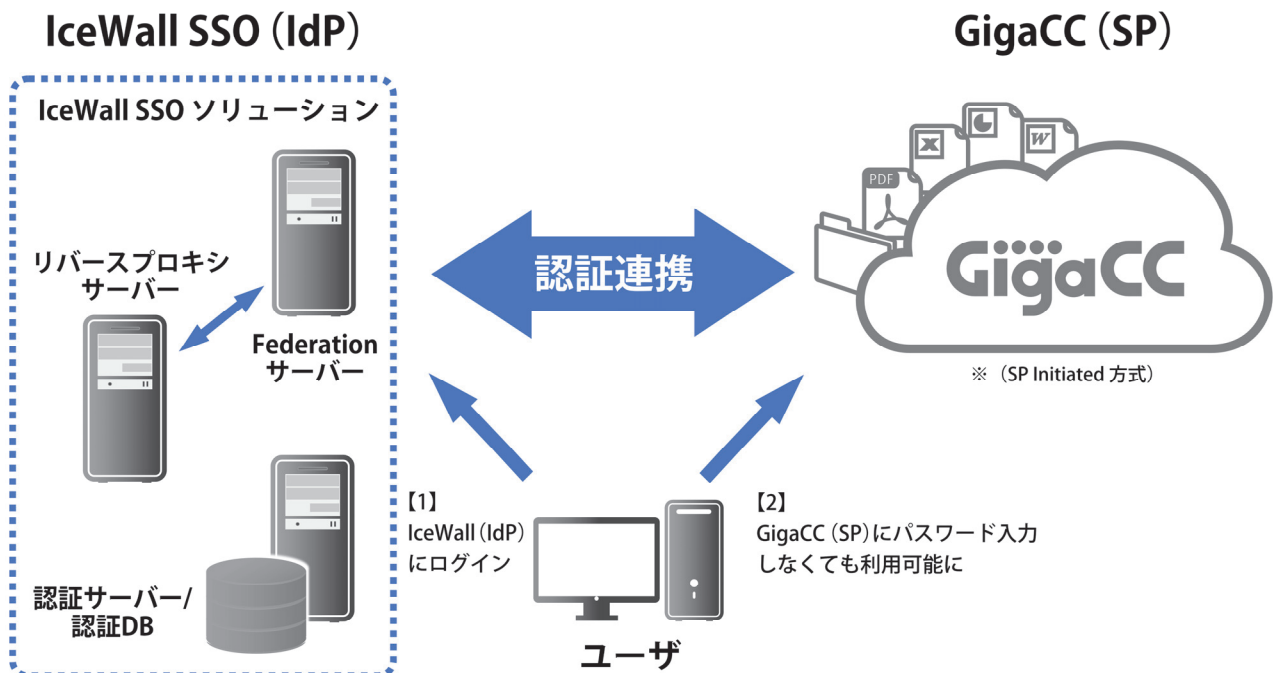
IceWall SSO（IdP）

GigaCC（SP）

IceWall SSO ソリューション

リバースプロキシサーバー

Federation サーバー

認証サーバー/認証DB

認証連携

PDF

X

W

GigaCC

※（SP Initiated 方式）

【1】
IceWall（IdP）にログイン

【2】
GigaCC（SP）にパスワード入力しなくても利用可能に

ユーザ